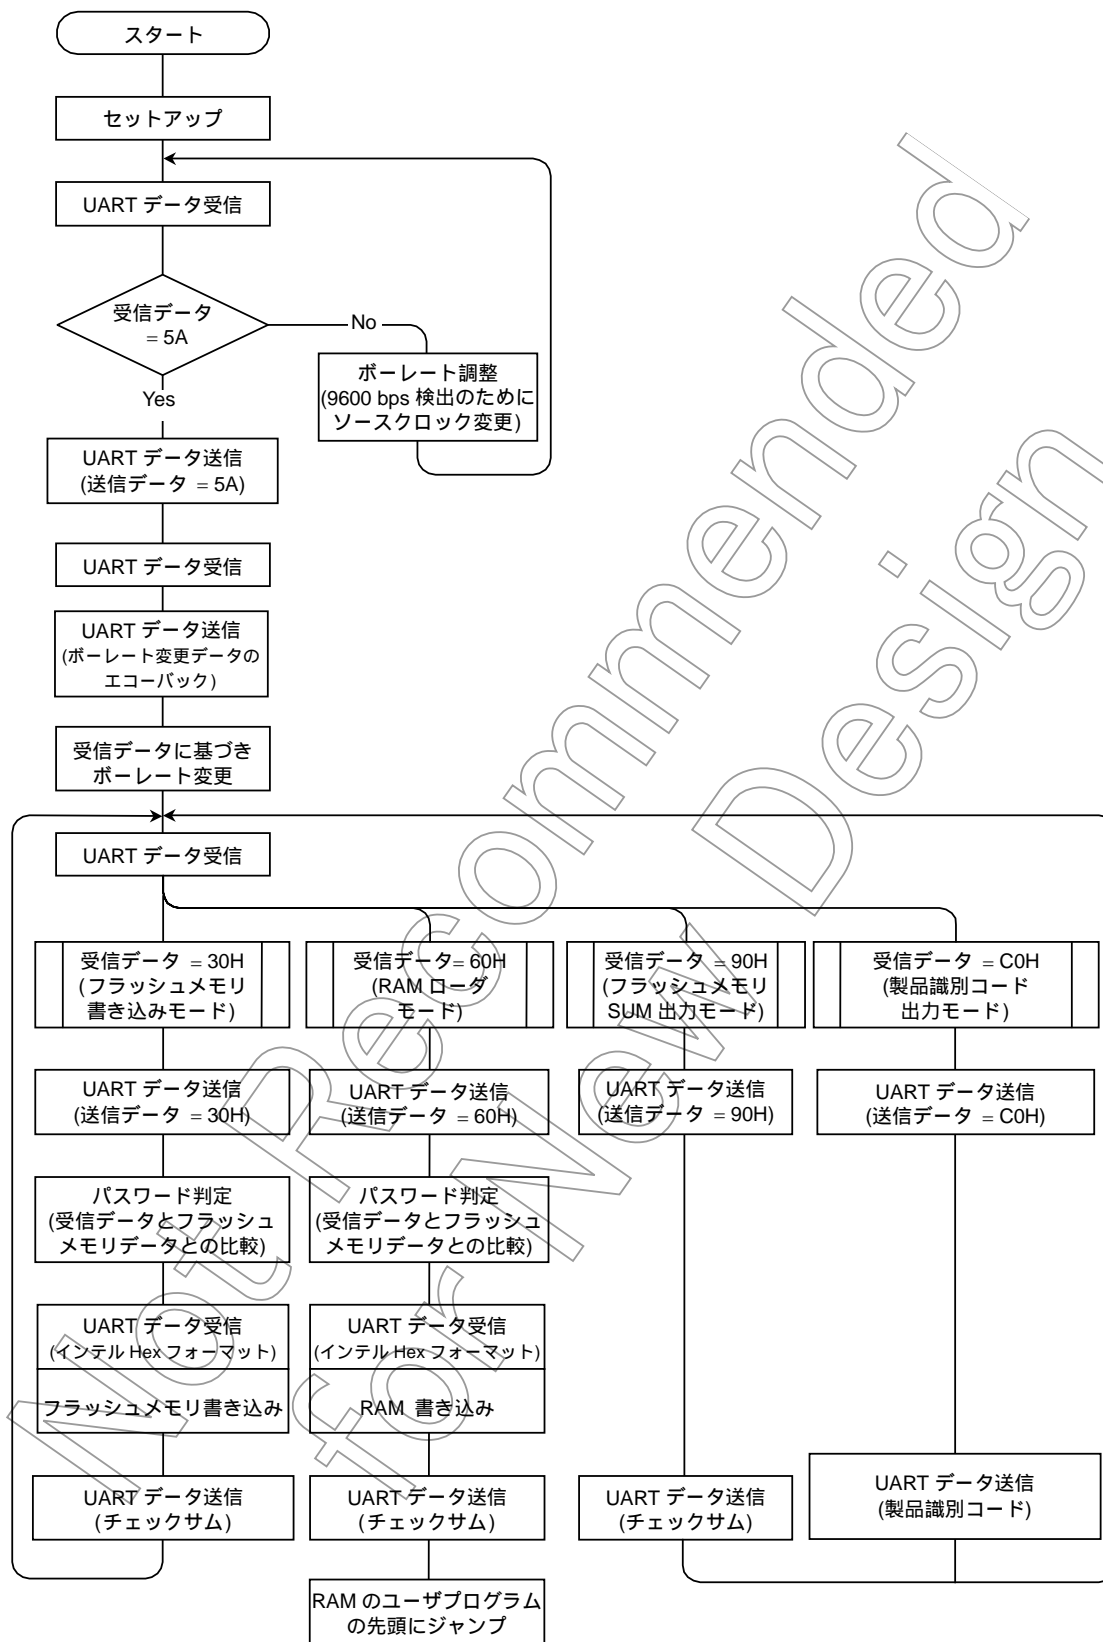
スタート

セットアップ

UART データ受信

受信データ ＝5A

No

ボーレート調整 (9600 bps 検出のためにソースクロック変更)

Yes

UART データ送信 (送信データ ＝5A)

UART データ受信

UART データ送信 (ボーレート変更データのエコーバック)

受信データに基づきボーレート変更

UART データ受信

受信データ ＝30H (フラッシュメモリ書き込みモード)

受信データ＝60H (RAM ローダモード)

受信データ ＝90H (フラッシュメモリ SUM 出力モード)

受信データ ＝C0H (製品識別コード出力モード)

UART データ送信 (送信データ ＝30H)

UART データ送信 (送信データ ＝60H)

UART データ送信 (送信データ ＝90H)

UART データ送信 (送信データ ＝C0H)

パスワード判定 (受信データとフラッシュメモリデータとの比較)

パスワード判定 (受信データとフラッシュメモリデータとの比較)

UART データ受信 (インテル Hex フォーマット)

フラッシュメモリ書き込み

UART データ受信 (インテル Hex フォーマット)

RAM 書き込み

UART データ送信 (チェックサム)

UART データ送信 (チェックサム)

UART データ送信 (チェックサム)

UART データ送信 (製品識別コード)

RAM のユーザプログラムの先頭にジャンプ

Not Recommended for New Design